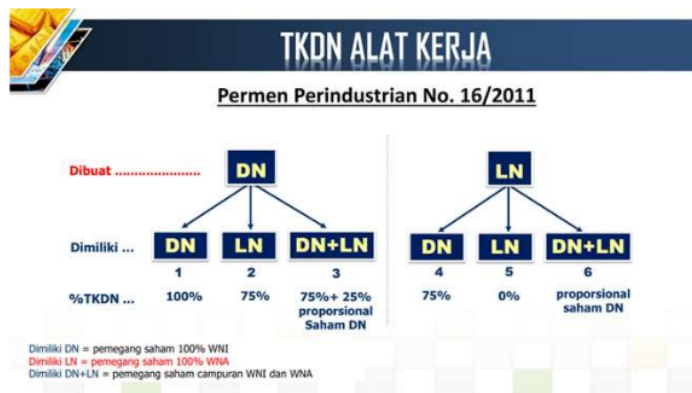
TKDN ALAT KERJA

Permen Perindustrian No. 16/2011

Dibuat ......................

DN

LN

Dimiliki ...

DN

LN

DN+LN

DN

LN

DN+LN

1

2

3

4

5

6

%TKDN ...

100%

75%

75%+ 25% proporsional Saham DN

75%

0%

proporsional saham DN

Dimiliki DN = pemegang saham 100% WNI
Dimiliki LN = pemegang saham 100% WNA
Dimiliki DN+LN = pemegang saham campuran WNI dan WNA